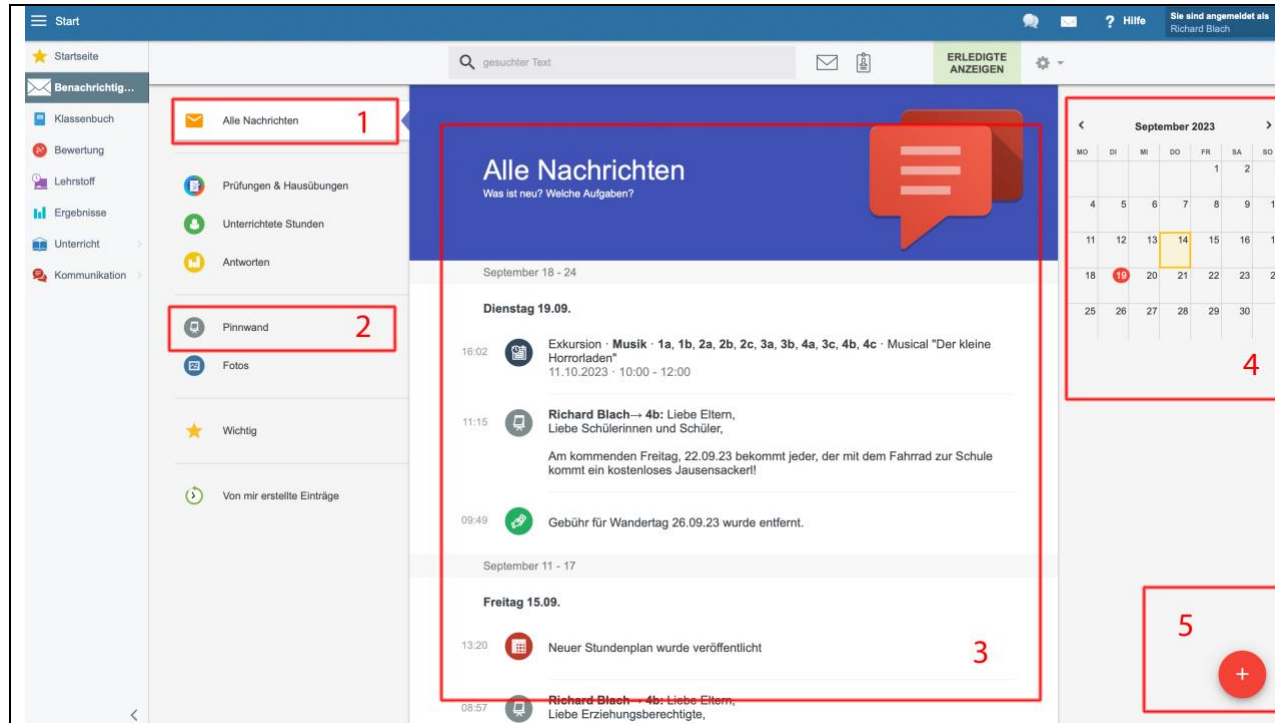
Start

? Hilfe

Sie sind angemeldet als
Richard Blach

Startseite
Benachrichtig...
Klassenbuch
Bewertung
Lehrstoff
Ergebnisse
Unterricht
Kommunikation

gesuchter Text

ERLEDIGTE ANZEIGEN

Alle Nachrichten 1

Prüfungen & Hausübungen
Unterrichtete Stunden
Antworten

Pinnwand 2
Fotos

Wichtig

Von mir erstellte Einträge

Alle Nachrichten
Was ist neu? Welche Aufgaben?

September 18 - 24

Dienstag 19.09.

16:02 Exkursion · **Musik** · **1a, 1b, 2a, 2b, 2c, 3a, 3b, 4a, 3c, 4b, 4c** · Musical "Der kleine Horrorladen"
11.10.2023 · 10:00 - 12:00

11:15 **Richard Blach→ 4b:** Liebe Eltern,
Liebe Schülerinnen und Schüler,

Am kommenden Freitag, 22.09.23 bekommt jeder, der mit dem Fahrrad zur Schule kommt ein kostenloses Jausensackerl!

09:49 Gebühr für Wandertag 26.09.23 wurde entfernt.

September 11 - 17

Freitag 15.09.

13:20 Neuer Stundenplan wurde veröffentlicht

3

08:57 **Richard Blach → 4b:** Liebe Eltern,
Liebe Erziehungsberechtigte,

September 2023

| MO | DI | MI | DO | FR | SA | SO |
|---|---|---|---|---|---|---|
| | | | | 1 | 2 | |
| 4 | 5 | 6 | 7 | 8 | 9 | 1 |
| 11 | 12 | 13 | 14 | 15 | 16 | 1 |
| 18 | 19 | 20 | 21 | 22 | 23 | 2 |
| 25 | 26 | 27 | 28 | 29 | 30 | |

4

5

+